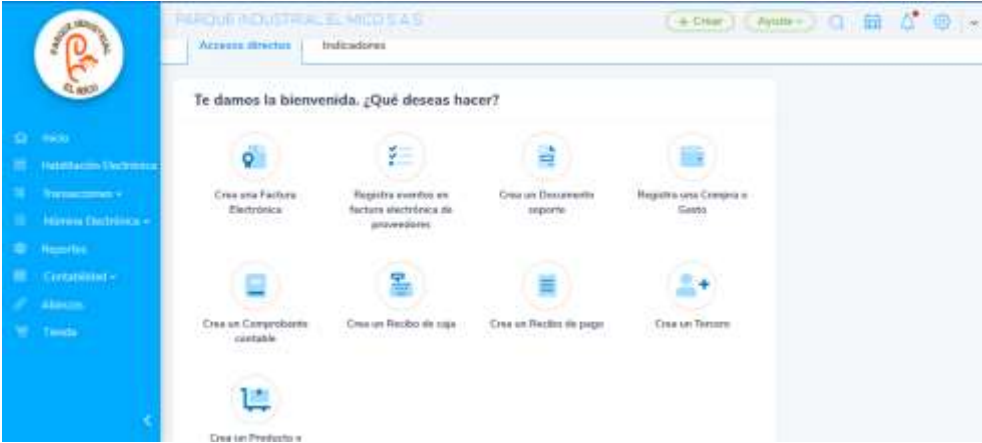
PARQUE INDUSTRIAL EL MICO S.A.S

+ Crear
Ayuda

PARQUE INDUSTRIAL
EL MICO

Inicio
Habilitación Electrónica
Transacciones
Nómina Electrónica
Reportes
Contabilidad
Ajustes
Tienda

Accesos directos
Indicadores

Te damos la bienvenida. ¿Qué deseas hacer?

Crea una Factura Electrónica

Registra eventos en factura electrónica de proveedores

Crea un Documento soporte

Registra una Compra o Gasto

Crea un Comprobante contable

Crea un Recibo de caja

Crea un Recibo de pago

Crea un Tercero

Crea un Producto o